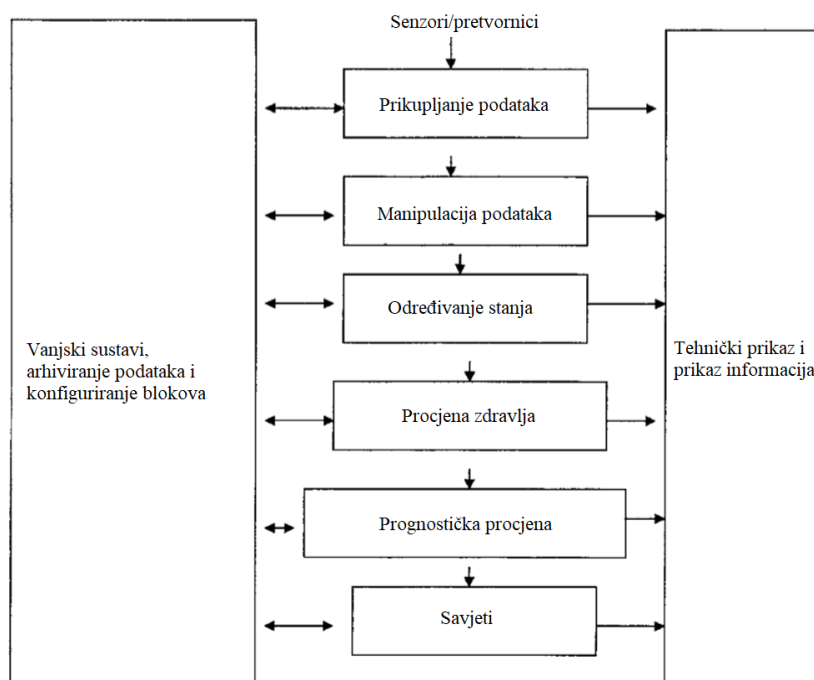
Senzori/pretvornici

Prikupljanje podataka

Manipulacija podataka

Određivanje stanja

Procjena zdravlja

Prognostička procjena

Savjeti

Vanjski sustavi, arhiviranje podataka i konfiguriranje blokova

Tehnički prikaz i prikaz informacija